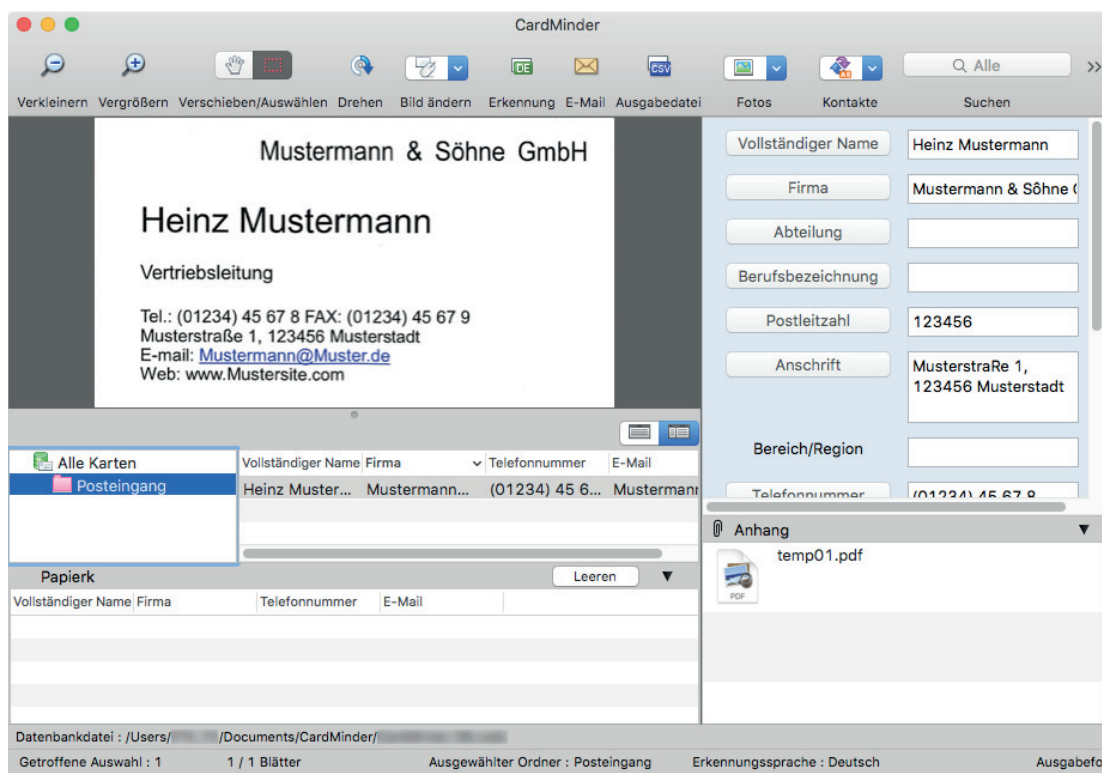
CardMinder

Verkleinern Vergrößern Verschieben/Auswählen Drehen Bild ändern Erkennung E-Mail Ausgabedatei Fotos Kontakte Suchen

DE CSV

Q Alle

>>

Mustermann & Söhne GmbH

Heinz Mustermann

Vertriebsleitung

Tel.: (01234) 45 67 8 FAX: (01234) 45 67 9
Musterstraße 1, 123456 Musterstadt
E-mail: Mustermann@Muster.de
Web: www.Mustersite.com

| Vollständiger Name | Heinz Mustermann |
|---|---|
| Firma | Mustermann & Sôhne ( |
| Abteilung | |
| Berufsbezeichnung | |
| Postleitzahl | 123456 |
| Anschrift | MusterstraRe 1, 123456 Musterstadt |
| Bereich/Region | |
| Telefonnummer | (01234) 45 67 8 |

Anhang

temp01.pdf

PDF

Alle Karten
Posteingang

| Vollständiger Name | Firma | Telefonnummer | E-Mail |
|---|---|---|---|
| Heinz Muster... | Mustermann... | (01234) 45 6... | Mustermann |

Papierk

Leeren

| Vollständiger Name | Firma | Telefonnummer | E-Mail |
|---|---|---|---|

Datenbankdatei : /Users/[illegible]/Documents/CardMinder/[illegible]

Getroffene Auswahl : 1 1 / 1 Blätter Ausgewählter Ordner : Posteingang Erkennungssprache : Deutsch Ausgabefo